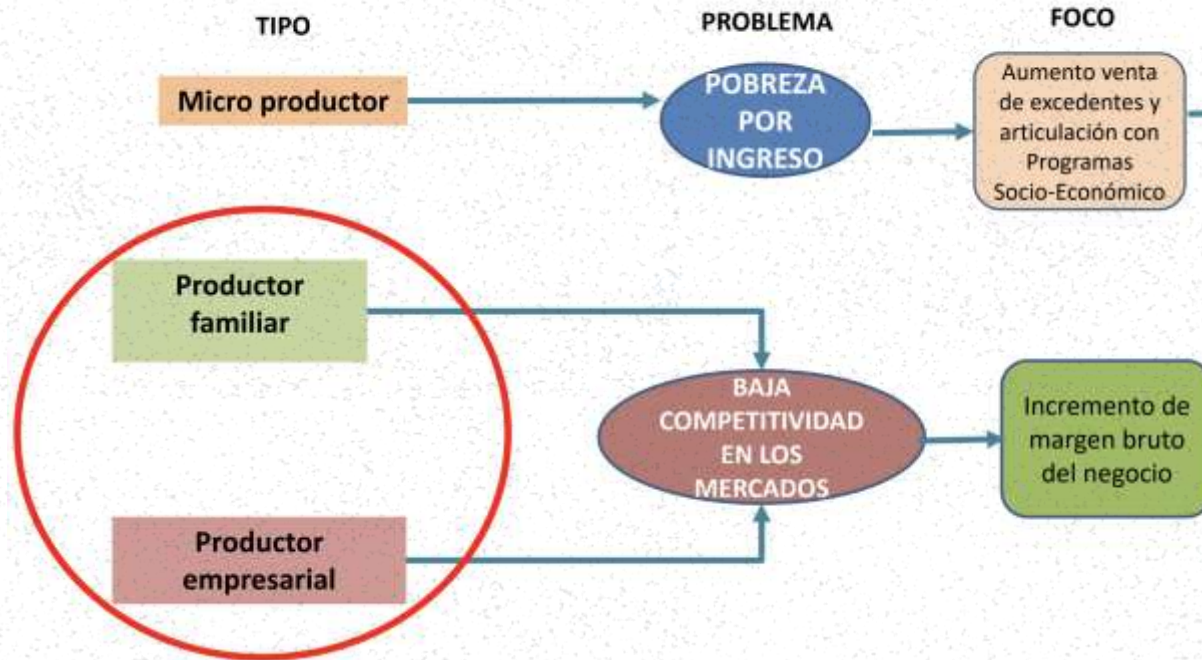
TIPO

PROBLEMA

FOCO

Micro productor

POBREZA POR INGRESO

Aumento venta de excedentes y articulación con Programas Socio-Económico

Productor familiar

BAJA COMPETITIVIDAD EN LOS MERCADOS

Incremento de margen bruto del negocio

Productor empresarial